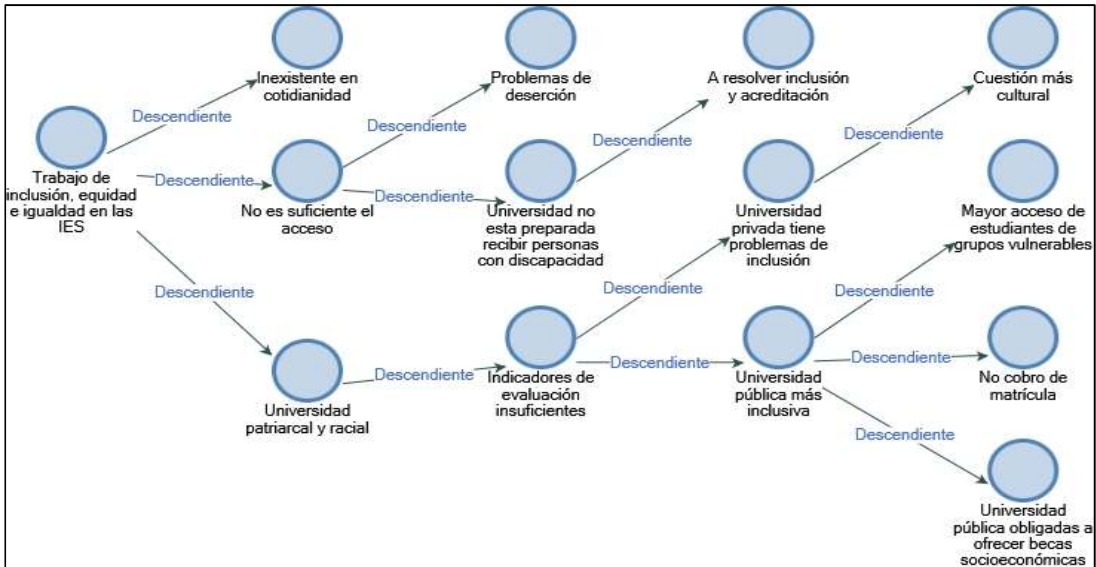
Inexistente en cotidianidad

Problemas de deserción

A resolver inclusión y acreditación

Cuestión más cultural

Descendiente

Descendiente

Descendiente

Descendiente

Trabajo de inclusión, equidad e igualdad en las IES

Descendiente

No es suficiente el acceso

Descendiente

Universidad no esta preparada recibir personas con discapacidad

Universidad privada tiene problemas de inclusión

Mayor acceso de estudiantes de grupos vulnerables

Descendiente

Descendiente

Descendiente

Universidad patriarcal y racial

Descendiente

Indicadores de evaluación insuficientes

Descendiente

Universidad pública más inclusiva

Descendiente

No cobro de matrícula

Descendiente

Universidad pública obligadas a ofrecer becas socioeconómicas